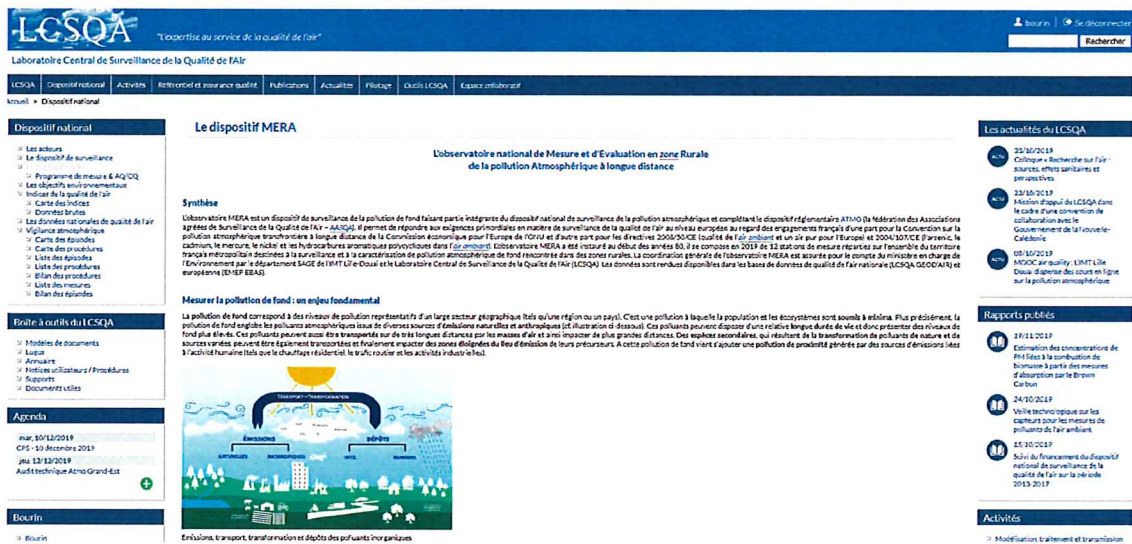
LCSQA "L'expertise au service de la qualité de l'air"

bourin | Se déconnecter

Rechercher

Laboratoire Central de Surveillance de la Qualité de l'Air

LCSQA | Dispositif national | Activités | Référentiel et assurance qualité | Publications | Actualités | Pilotage | Outils LCSQA | Espace collaboratif

Accueil > Dispositif national

Dispositif national

Les acteurs
Le dispositif de surveillance
Programme de mesure & AQ/CQ
Les objectifs environnementaux
Indices de la qualité de l'air
Carte des indices
Données brutes
Les données nationales de qualité de l'air
Vigilance atmosphérique
Carte des épisodes
Carte des procédures
Liste des épisodes
Liste des procédures
Bilan des procédures
Liste des mesures
Bilan des épisodes

Boîte à outils du LCSQA

Modèles de documents
Lupus
Annuaire
Notices utilisateurs / Procédures
Supports
Documents utiles

Agenda

mar. 10/12/2019
CPS - 10 décembre 2019
jeu. 12/12/2019
Audit technique Atmo Grand-Est

Bourin

Bourin

Le dispositif MERA

L'observatoire national de Mesure et d'Evaluation en zone Rurale de la pollution Atmosphérique à longue distance

Synthèse

L'observatoire MERA est un dispositif de surveillance de la pollution de fond faisant partie intégrante du dispositif national de surveillance de la pollution atmosphérique et complétant le dispositif réglementaire ATMO (la fédération des Associations agréées de Surveillance de la Qualité de l'Air – AASQA). Il permet de répondre aux exigences primordiales en matière de surveillance de la qualité de l'air au niveau européen au regard des engagements français d'une part pour la Convention sur la pollution atmosphérique transfrontière à longue distance de la Commission économique pour l'Europe de l'ONU et d'autre part pour les directives 2008/50/CE (qualité de l'air ambiant et un air pur pour l'Europe) et 2004/107/CE (l'arsenic, le cadmium, le mercure, le nickel et les hydrocarbures aromatiques polycycliques dans l'air ambiant). L'observatoire MERA a été instauré au début des années 80, il se compose en 2019 de 12 stations de mesure réparties sur l'ensemble du territoire français métropolitain destinées à la surveillance et à la caractérisation de pollution atmosphérique de fond rencontrée dans des zones rurales. La coordination générale de l'observatoire MERA est assurée pour le compte du ministère en charge de l'Environnement par le département SAGE de l'IMT Lille-Douai et le Laboratoire Central de Surveillance de la Qualité de l'Air (LCSQA). Les données sont rendues disponibles dans les bases de données de qualité de l'air nationale (LCSQA GEOD'AIR) et européenne (EMEP EBAS).

Mesurer la pollution de fond : un enjeu fondamental

La pollution de fond correspond à des niveaux de pollution représentatifs d'un large secteur géographique (tels qu'une région ou un pays). C'est une pollution à laquelle la population et les écosystèmes sont soumis a minima. Plus précisément, la pollution de fond englobe les polluants atmosphériques issus de diverses sources d'émissions naturelles et anthropiques (cf. illustration ci-dessous). Ces polluants peuvent disposer d'une relative longue durée de vie et donc présenter des niveaux de fond plus élevés. Ces polluants peuvent aussi être transportés sur de très longues distances par les masses d'air et ainsi impacter de plus grandes distances. Des espèces secondaires, qui résultent de la transformation de polluants de nature et de sources variées, peuvent être également transportées et finalement impacter des zones éloignées du lieu d'émission de leurs précurseurs. A cette pollution de fond vient s'ajouter une pollution de proximité générée par des sources d'émissions liées à l'activité humaine (tels que le chauffage résidentiel, le trafic routier et les activités industrielles).

TRANSPORT – TRANSFORMATION
ÉMISSIONS
DÉPÔTS
NATURELLES
ANTHROPIQUES
SECS
HUMIDES

Émissions, transport, transformation et dépôts des polluants inorganiques

Les actualités du LCSQA

23/10/2019
Colloque « Recherche sur l'air : sources, effets sanitaires et perspectives

23/10/2019
Mission d'appui du LCSQA dans le cadre d'une convention de collaboration avec le Gouvernement de la Nouvelle-Calédonie

08/10/2019
MOOC air quality : L'IMT Lille Douai dispense des cours en ligne sur la pollution atmosphérique

Rapports publiés

19/11/2019
Estimation des concentrations de PM liées à la combustion de biomasse à partir des mesures d'absorption par le Brown Carbon

24/10/2019
Veille technologique sur les capteurs pour les mesures de polluants de l'air ambiant

15/10/2019
Suivi du financement du dispositif national de surveillance de la qualité de l'air pour la période 2013-2017

Activités

Modélisation, traitement et transmission